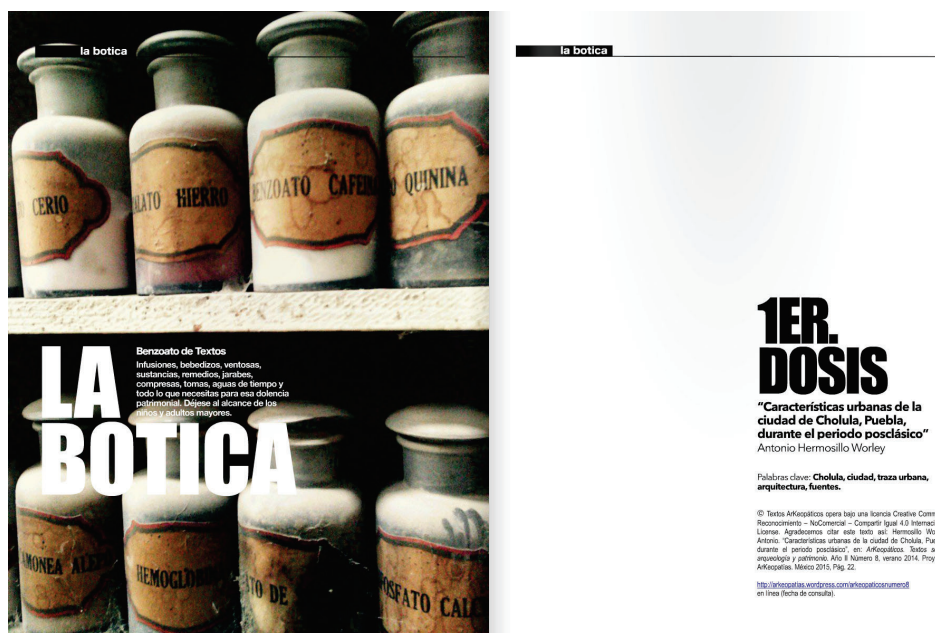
la botica

CERIO

IATO HIERRO

BENZOATO CAFEÍ

QUININA

LA BOTICA

Benzoato de Textos

Infusiones, bebedizos, ventosas, sustancias, remedios, jarabes, compresas, tomas, aguas de tiempo y todo lo que necesitas para esa dolencia patrimonial. Déjese al alcance de los niños y adultos mayores.

MONEA ALE

HEMOGLOBI

TO DE

SFATO CAL

la botica

1ER. DOSIS

"Características urbanas de la ciudad de Cholula, Puebla, durante el periodo posclásico"
Antonio Hermosillo Worley

Palabras clave: **Cholula, ciudad, traza urbana, arquitectura, fuentes.**

© Textos ArKeopáticos opera bajo una licencia Creative Comm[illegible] Reconocimiento – NoComercial – Compartir Igual 4.0 Internaci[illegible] License. Agradecemos citar este texto así: Hermosillo Wo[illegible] Antonio. "Características urbanas de la ciudad de Cholula, Pue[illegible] durante el periodo posclásico", en: *ArKeopáticos. Textos a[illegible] arqueología y patrimonio.* Año II Número 8, verano 2014. Proy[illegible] ArKeopatías. México 2015, Pág. 22.

http://arkeopatias.wordpress.com/arkeopaticosnumero8 en línea (fecha de consulta).